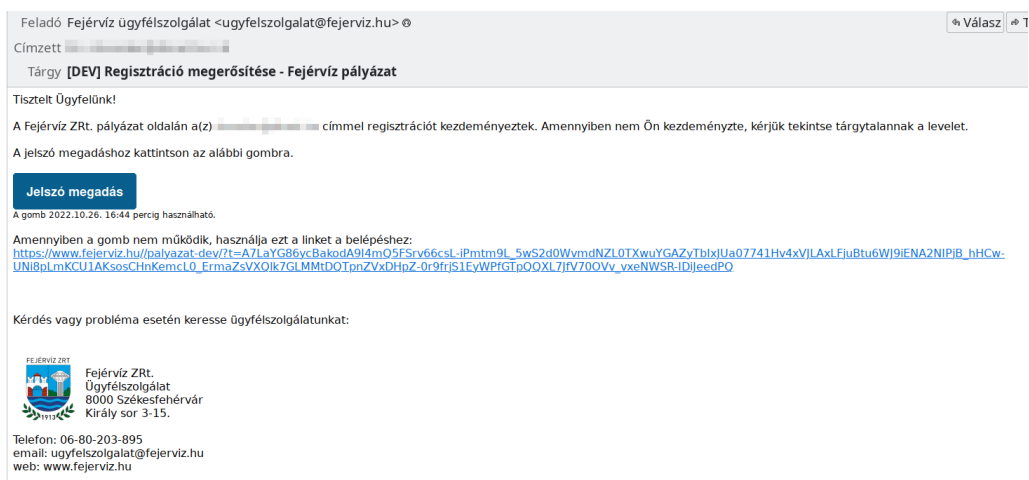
Feladó Fejérvíz ügyfélszolgálat <ugyfelszolgalat@fejerviz.hu>

Válasz T

Címzett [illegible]

Tárgy [DEV] Regisztráció megerősítése - Fejérvíz pályázat

Tisztelt Ügyfelünk!

A Fejérvíz ZRt. pályázat oldalán a(z) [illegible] címmel regisztrációt kezdeményeztek. Amennyiben nem Ön kezdeményezte, kérjük tekintse tárgytalannak a levelet.

A jelszó megadáshoz kattintson az alábbi gombra.

Jelszó megadás

A gomb 2022.10.26. 16:44 percig használható.

Amennyiben a gomb nem működik, használja ezt a linket a belépéshez:
https://www.fejerviz.hu//palyazat-dev/?t=A7LaYG86ycBakodA9l4mQ5FSrv66csL-iPmtm9L_5wS2d0WvmdNZL0TXwuYGAZyTbIxJUa07741Hv4xVJLAxLFjuBtu6WJ9iENA2NIPjB_hHCw-UNl8pLmKCU1AKsosCHnKemcL0_ErmaZsVXQlk7GLMMtDQTpnZVxDHpZ-0r9frjS1EyWPfGTpQQXL7JfV70OVv_vxeNWSR-lDiJeedPQ

Kérdés vagy probléma esetén keresse ügyfélszolgálatunkat:

FEJÉRVÍZ ZRT

1913

Fejérvíz ZRt.
Ügyfélszolgálat
8000 Székesfehérvár
Király sor 3-15.

Telefon: 06-80-203-895
email: ugyfelszolgalat@fejerviz.hu
web: www.fejerviz.hu